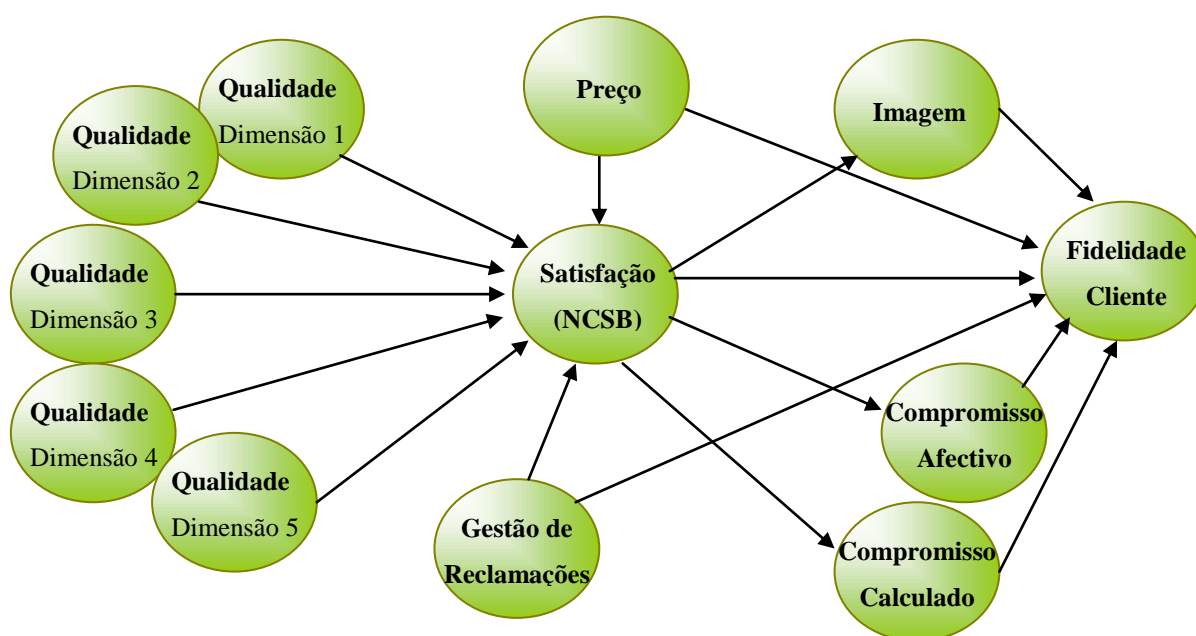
Qualidade
Dimensão 1

Qualidade
Dimensão 2

Qualidade
Dimensão 3

Qualidade
Dimensão 4

Qualidade
Dimensão 5

Preço

Satisfação
(NCSB)

Gestão de
Reclamações

Imagem

Compromisso
Afectivo

Compromisso
Calculado

Fidelidade
Cliente